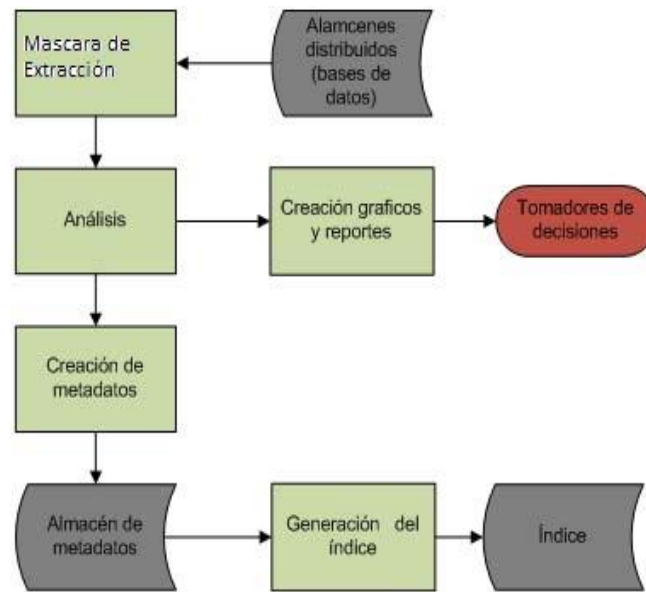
Mascara de Extracción

Alamcenes distribuidos (bases de datos)

Análisis

Creación graficos y reportes

Tomadores de decisiones

Creación de metadatos

Almacén de metadatos

Generación del índice

Índice